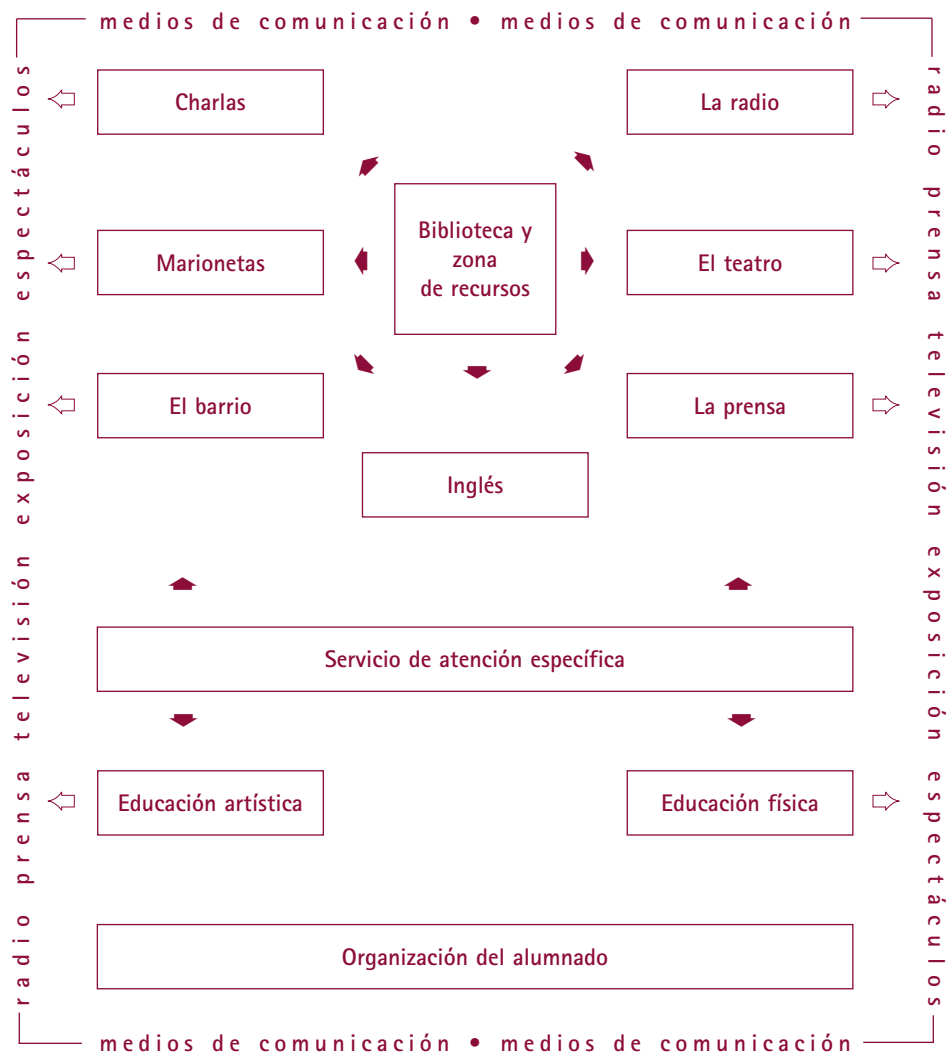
medios de comunicación • medios de comunicación

radio prensa televisión exposición espectáculos

radio prensa televisión exposición espectáculos

Charlas

La radio

Biblioteca y zona de recursos

Marionetas

El teatro

El barrio

La prensa

Inglés

Servicio de atención específica

Educación artística

Educación física

Organización del alumnado

medios de comunicación • medios de comunicación